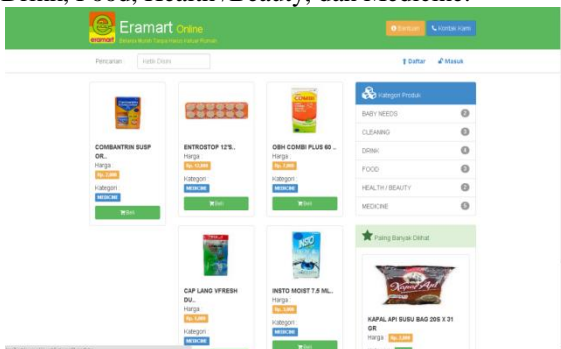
Drink, Food, Health/Beauty, dan Medicine.

Eramart Online
Belanja Mudah Tanpa Harus Keluar Rumah
eramart
Bantuan
Kontak Kami

Pencarian : Ketik Disini
Daftar
Masuk

COMBANTRIN SUSP OR..
Harga :
Rp. 2,000
Kategori :
MEDICINE
Beli

ENTROSTOP 12'S..
Harga :
Rp. 13,000
Kategori :
MEDICINE
Beli

OBH COMBI PLUS 60 ..
Harga :
Rp. 7,000
Kategori :
MEDICINE
Beli

Kategori Produk
BABY NEEDS 2
CLEANING 0
DRINK 4
FOOD 0
HEALTH / BEAUTY 2
MEDICINE 5

CAP LANG VFRESH DU..
Harga :
Rp. 5,000
Kategori :
MEDICINE

INSTO MOIST 7,5 ML..
Harga :
Rp. 9,000
Kategori :
MEDICINE
Beli

Paling Banyak Dilihat

Kapal Api
KAPAL API SUSU BAG 20S X 31 GR
Harga :
Rp. 2,000